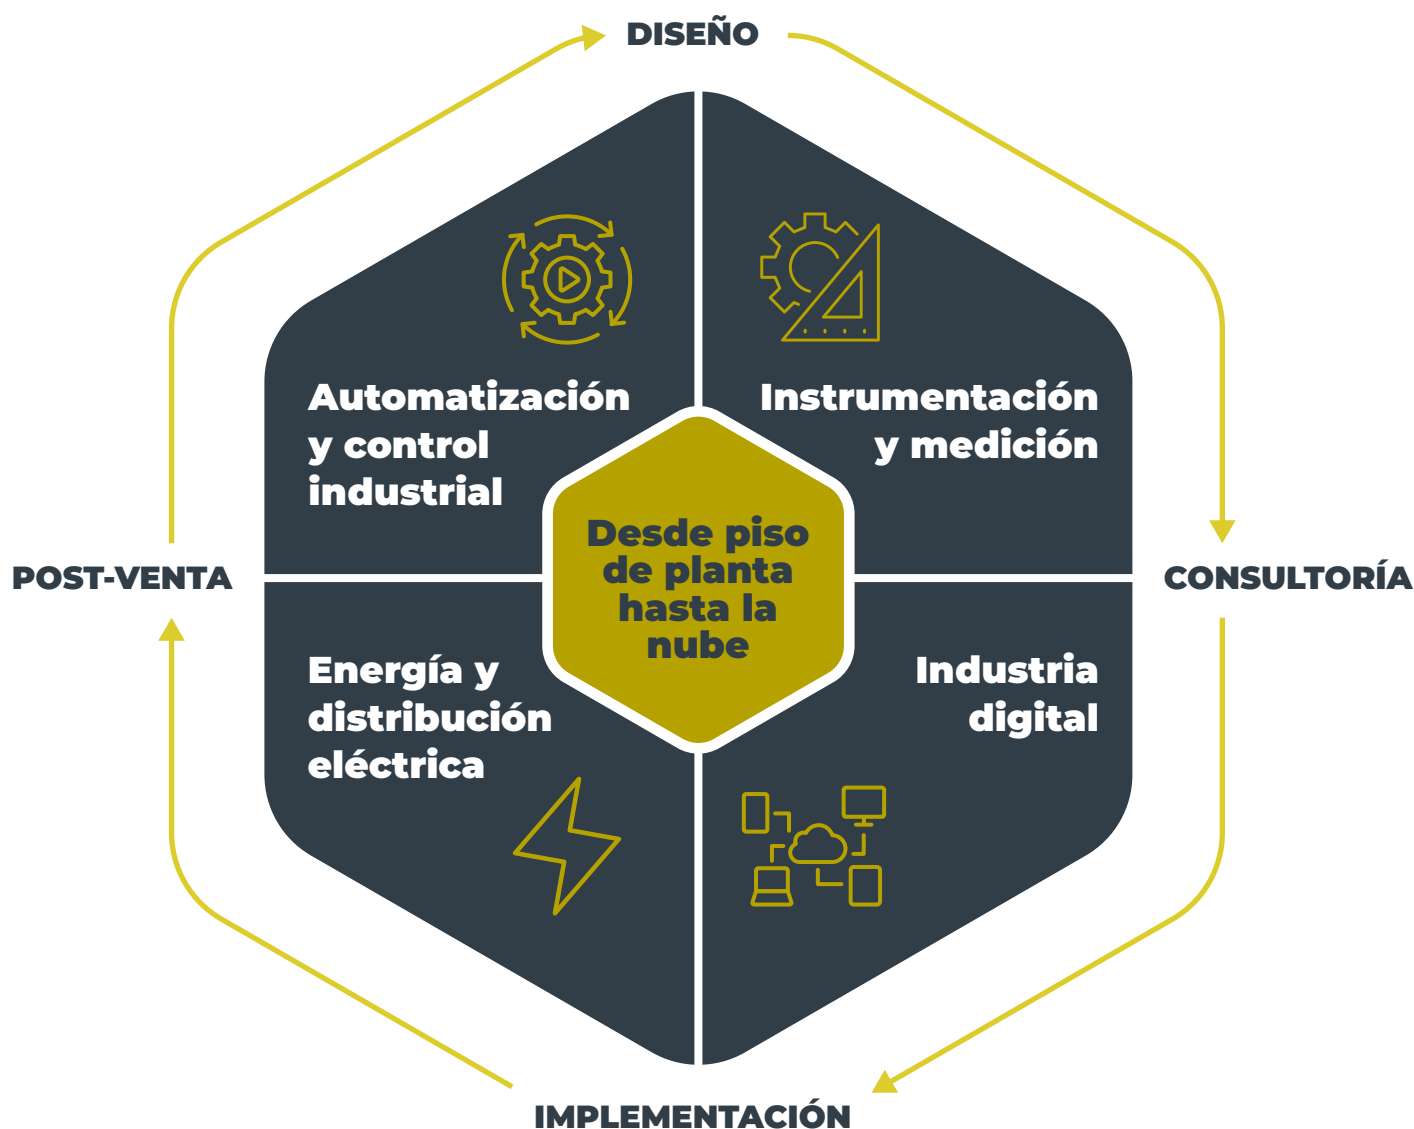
DISEÑO

Automatización y control industrial

Instrumentación y medición

Desde piso de planta hasta la nube

POST-VENTA

CONSULTORÍA

Energía y distribución eléctrica

Industria digital

IMPLEMENTACIÓN